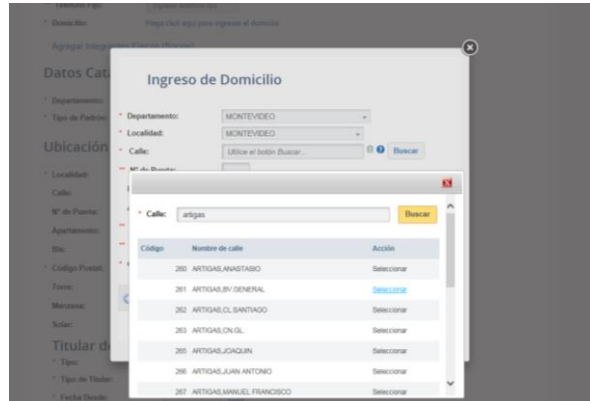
Teléfono Fijo: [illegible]
* Domicilio: Haga click aquí para ingresar el domicilio
Agregar Integrantes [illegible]
Datos Cat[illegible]
* Departamento:
* Tipo de Padrón:
Ubicación
* Localidad:
Calle:
N° de Puerta:
Apartamento:
Bis:
* Código Postal:
Torre:
Manzana:
Solar:
Titular de
* Tipo:
* Tipo de Titular:
* Fecha Desde:

Ingreso de Domicilio
* Departamento: MONTEVIDEO
* Localidad: MONTEVIDEO
* Calle: Utilice el botón Buscar... Buscar
* N° de Puerta:

* Calle: artigas Buscar

| Código | Nombre de calle | Acción |
|---|---|---|
| 260 | ARTIGAS,ANASTASIO | Seleccionar |
| 261 | ARTIGAS,BV.GENERAL | Seleccionar |
| 262 | ARTIGAS,CL.SANTIAGO | Seleccionar |
| 263 | ARTIGAS,CN.GL. | Seleccionar |
| 265 | ARTIGAS,JOAQUIN | Seleccionar |
| 266 | ARTIGAS,JUAN ANTONIO | Seleccionar |
| 267 | ARTIGAS,MANUEL FRANCISCO | Seleccionar |